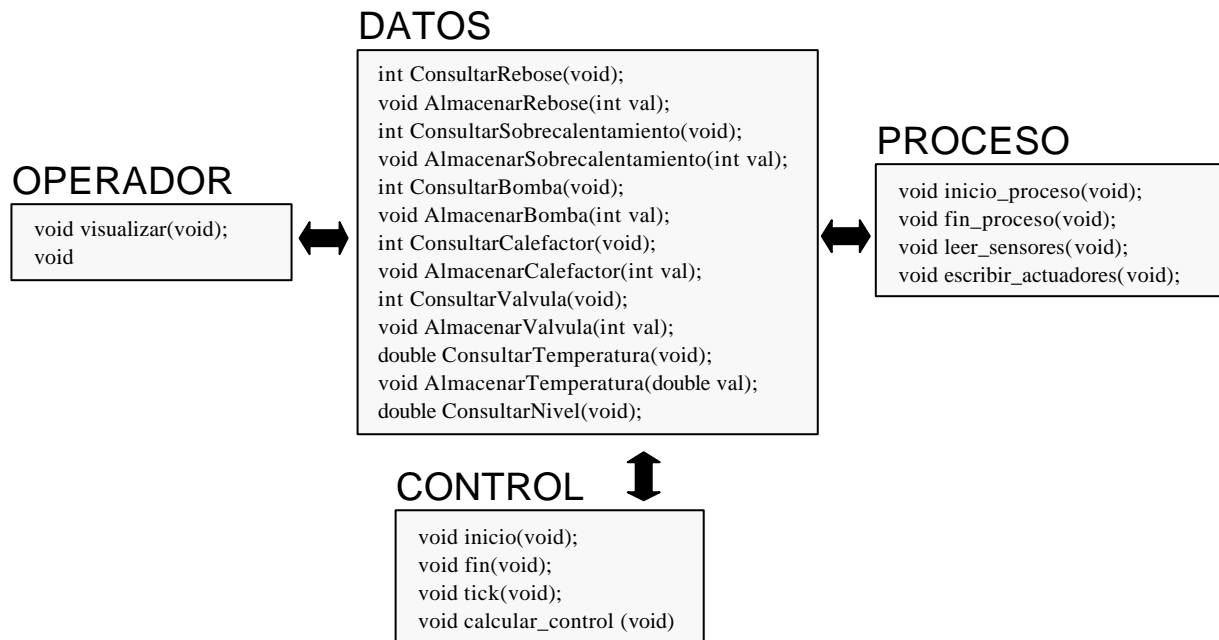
DATOS

int ConsultarRebose(void);
void AlmacenarRebose(int val);
int ConsultarSobrecalentamiento(void);
void AlmacenarSobrecalentamiento(int val);
int ConsultarBomba(void);
void AlmacenarBomba(int val);
int ConsultarCalefactor(void);
void AlmacenarCalefactor(int val);
int ConsultarValvula(void);
void AlmacenarValvula(int val);
double ConsultarTemperatura(void);
void AlmacenarTemperatura(double val);
double ConsultarNivel(void);

OPERADOR

void visualizar(void);
void

PROCESO

void inicio_proceso(void);
void fin_proceso(void);
void leer_sensores(void);
void escribir_actuadores(void);

CONTROL

void inicio(void);
void fin(void);
void tick(void);
void calcular_control (void)